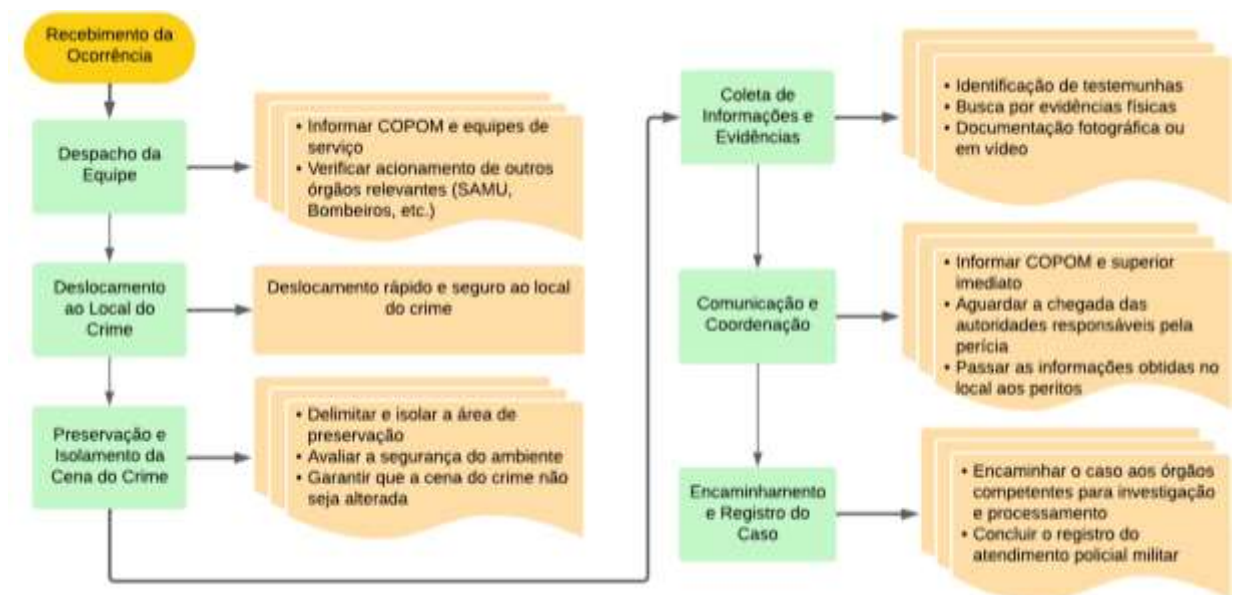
Recebimento da Ocorrência

Despacho da Equipe

• Informar COPOM e equipes de serviço
• Verificar acionamento de outros órgãos relevantes (SAMU, Bombeiros, etc.)

Deslocamento ao Local do Crime

Deslocamento rápido e seguro ao local do crime

Preservação e Isolamento da Cena do Crime

• Delimitar e isolar a área de preservação
• Avaliar a segurança do ambiente
• Garantir que a cena do crime não seja alterada

Coleta de Informações e Evidências

• Identificação de testemunhas
• Busca por evidências físicas
• Documentação fotográfica ou em vídeo

Comunicação e Coordenação

• Informar COPOM e superior imediato
• Aguardar a chegada das autoridades responsáveis pela perícia
• Passar as informações obtidas no local aos peritos

Encaminhamento e Registro do Caso

• Encaminhar o caso aos órgãos competentes para investigação e processamento
• Concluir o registro do atendimento policial militar